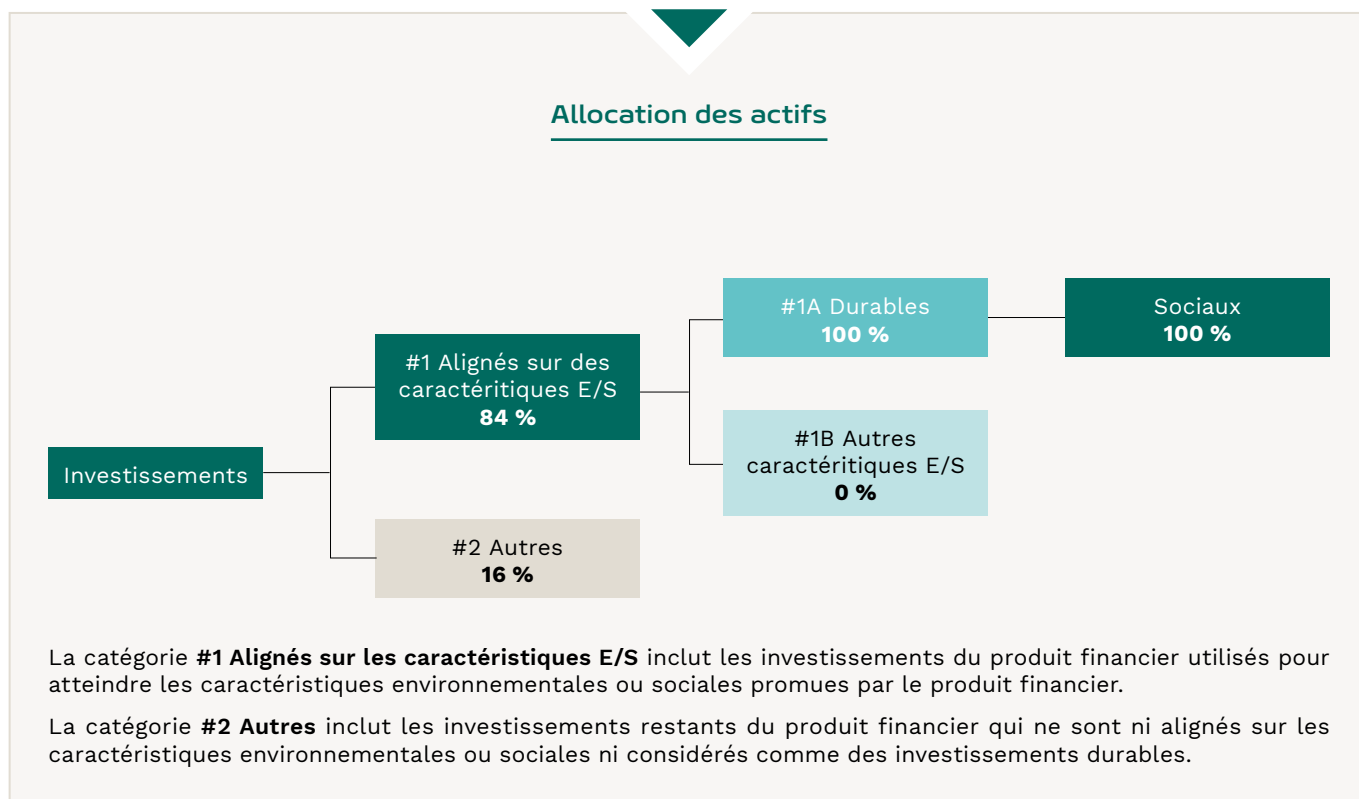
Allocation des actifs

Investissements

#1 Alignés sur des caractéritiques E/S
84 %

#2 Autres
16 %

#1A Durables
100 %

#1B Autres caractéritiques E/S
0 %

Sociaux
100 %

La catégorie **#1 Alignés sur les caractéristiques E/S** inclut les investissements du produit financier utilisés pour atteindre les caractéristiques environnementales ou sociales promues par le produit financier.

La catégorie **#2 Autres** inclut les investissements restants du produit financier qui ne sont ni alignés sur les caractéristiques environnementales ou sociales ni considérés comme des investissements durables.